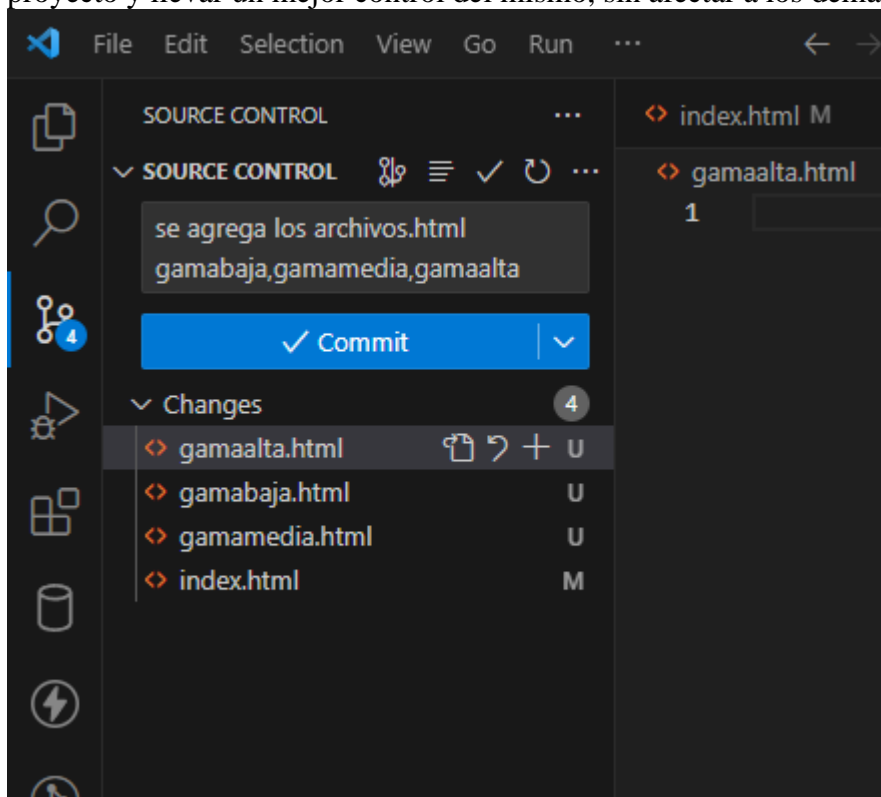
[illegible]

File Edit Selection View Go Run ···

SOURCE CONTROL ···

SOURCE CONTROL

se agrega los archivos.html gamabaja,gamamedia,gamaalta

✓ Commit

Changes 4

gamaalta.html U

gamabaja.html U

gamamedia.html U

index.html M

index.html M

gamaalta.html

1

4